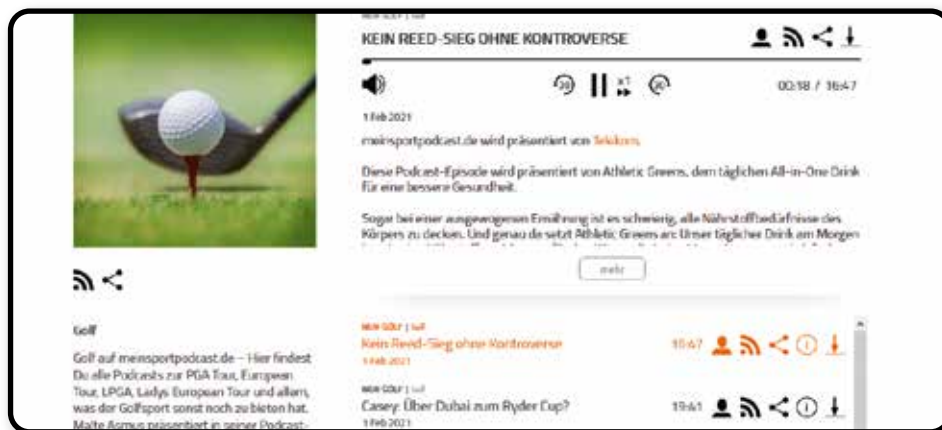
MEIN GOLF | Golf
KEIN REED-SIEG OHNE KONTROVERSE

00:18 / 16:47

1 Feb 2021

meinsportpodcast.de wird präsentiert von Telekom.

Diese Podcast-Episode wird präsentiert von Athletic Greens, dem täglichen All-in-One Drink für eine bessere Gesundheit.

Sogar bei einer ausgewogenen Ernährung ist es schwierig, alle Nährstoffbedürfnisse des Körpers zu decken. Und genau da setzt Athletic Greens an: Unser täglicher Drink am Morgen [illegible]

mehr

Golf

Golf auf meinsportpodcast.de – Hier findest Du alle Podcasts zur PGA Tour, European Tour, LPGA, Ladys European Tour und allem, was der Golfsport sonst noch zu bieten hat. Malte Asmus präsentiert in seiner Podcast-

MEIN GOLF | Golf
Kein Reed-Sieg ohne Kontroverse
1 Feb 2021
16:47

MEIN GOLF | Golf
Casey: Über Dubai zum Ryder Cup?
1 Feb 2021
19:41